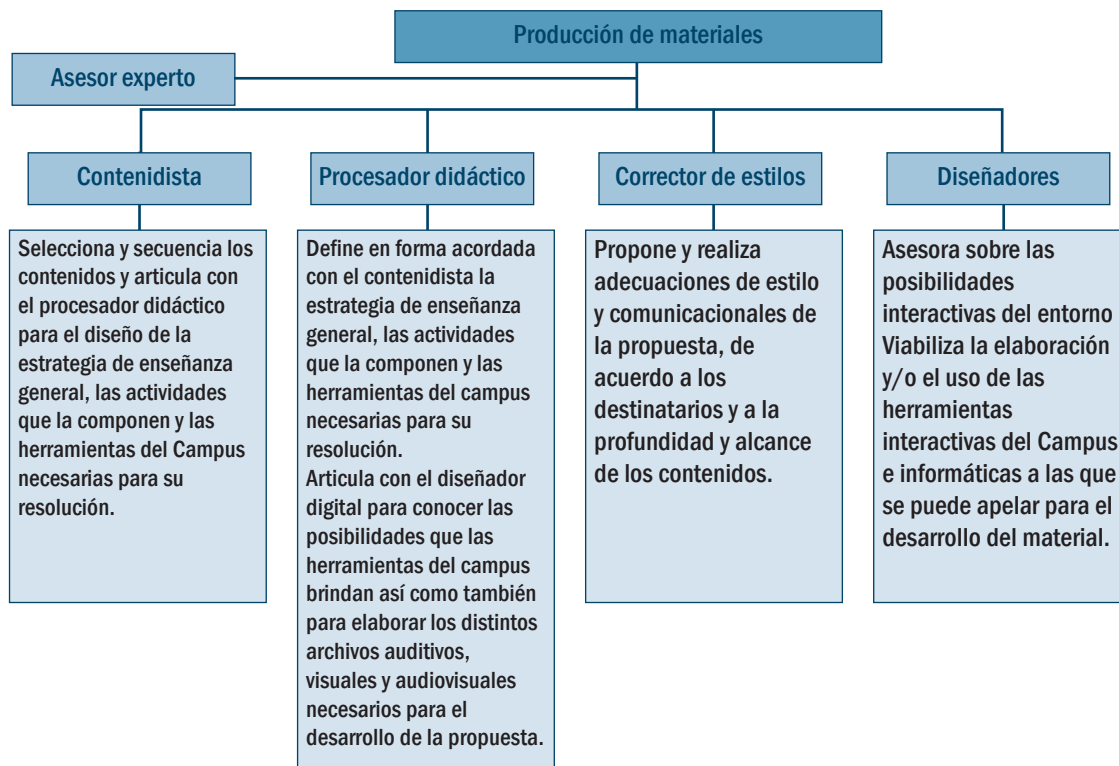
Producción de materiales

Asesor experto

Contenidista

Selecciona y secuencia los contenidos y articula con el procesador didáctico para el diseño de la estrategia de enseñanza general, las actividades que la componen y las herramientas del Campus necesarias para su resolución.

Procesador didáctico

Define en forma acordada con el contenidista la estrategia de enseñanza general, las actividades que la componen y las herramientas del campus necesarias para su resolución.
Articula con el diseñador digital para conocer las posibilidades que las herramientas del campus brindan así como también para elaborar los distintos archivos auditivos, visuales y audiovisuales necesarios para el desarrollo de la propuesta.

Corrector de estilos

Propone y realiza adecuaciones de estilo y comunicacionales de la propuesta, de acuerdo a los destinatarios y a la profundidad y alcance de los contenidos.

Diseñadores

Asesora sobre las posibilidades interactivas del entorno Viabiliza la elaboración y/o el uso de las herramientas interactivas del Campus e informáticas a las que se puede apelar para el desarrollo del material.